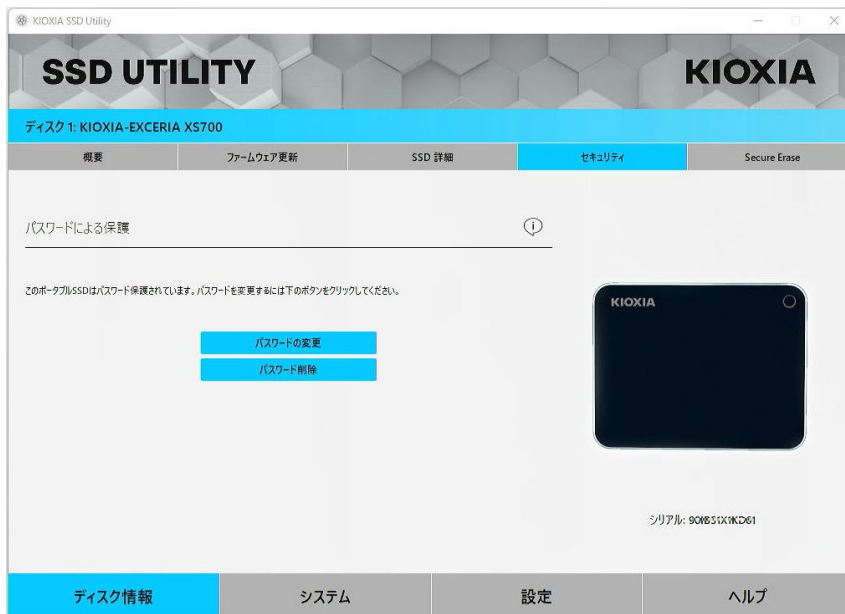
KIOXIA SSD Utility

SSD UTILITY

KIOXIA

ディスク 1: KIOXIA-EXCERIA XS700

概要

ファームウェア更新

SSD 詳細

セキュリティ

Secure Erase

パスワードによる保護

このポータブルSSDはパスワード保護されています。パスワードを変更するには下のボタンをクリックしてください。

パスワードの変更

パスワード削除

KIOXIA

シリアル: 90XB51X1KD61

ディスク情報

システム

設定

ヘルプ